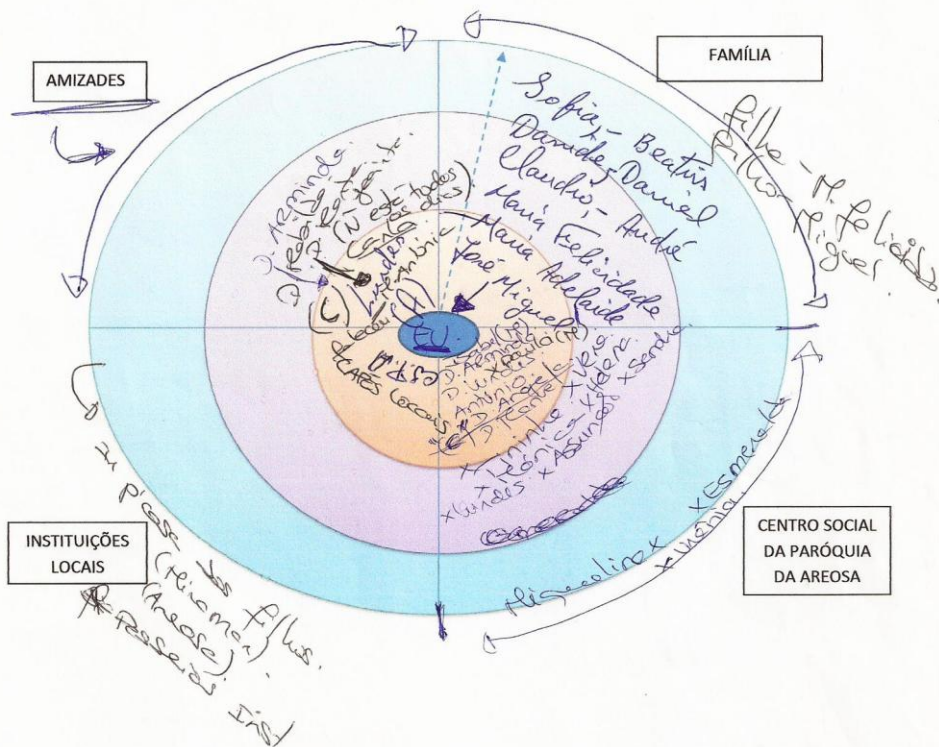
AMIZADES

FAMÍLIA

INSTITUIÇÕES LOCAIS

CENTRO SOCIAL DA PARÓQUIA DA AREOSA

EU

Sofia - Beatriz
Davide - Daniel
Claudio - André
Maria Felicidade
Maria Adelaide
José Miguel

Filho - M. Felicidade
Filho - Miguel

D. Armindo
D. Isabel
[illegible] (N estão todos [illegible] dias)
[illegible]
C
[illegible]
ESSA
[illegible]

D. Isabel (?)
D. Armindo (?)
D. Lina
Antónia
D. Angela
D. Rosa
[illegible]
Laurinda
Mónica
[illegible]
x Assunção
x Sandra
x Lurdes
x Irene

Hirondina x
x Esmeralda
x Maria

Ir passear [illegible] filhos.
(Areosa).
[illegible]
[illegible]